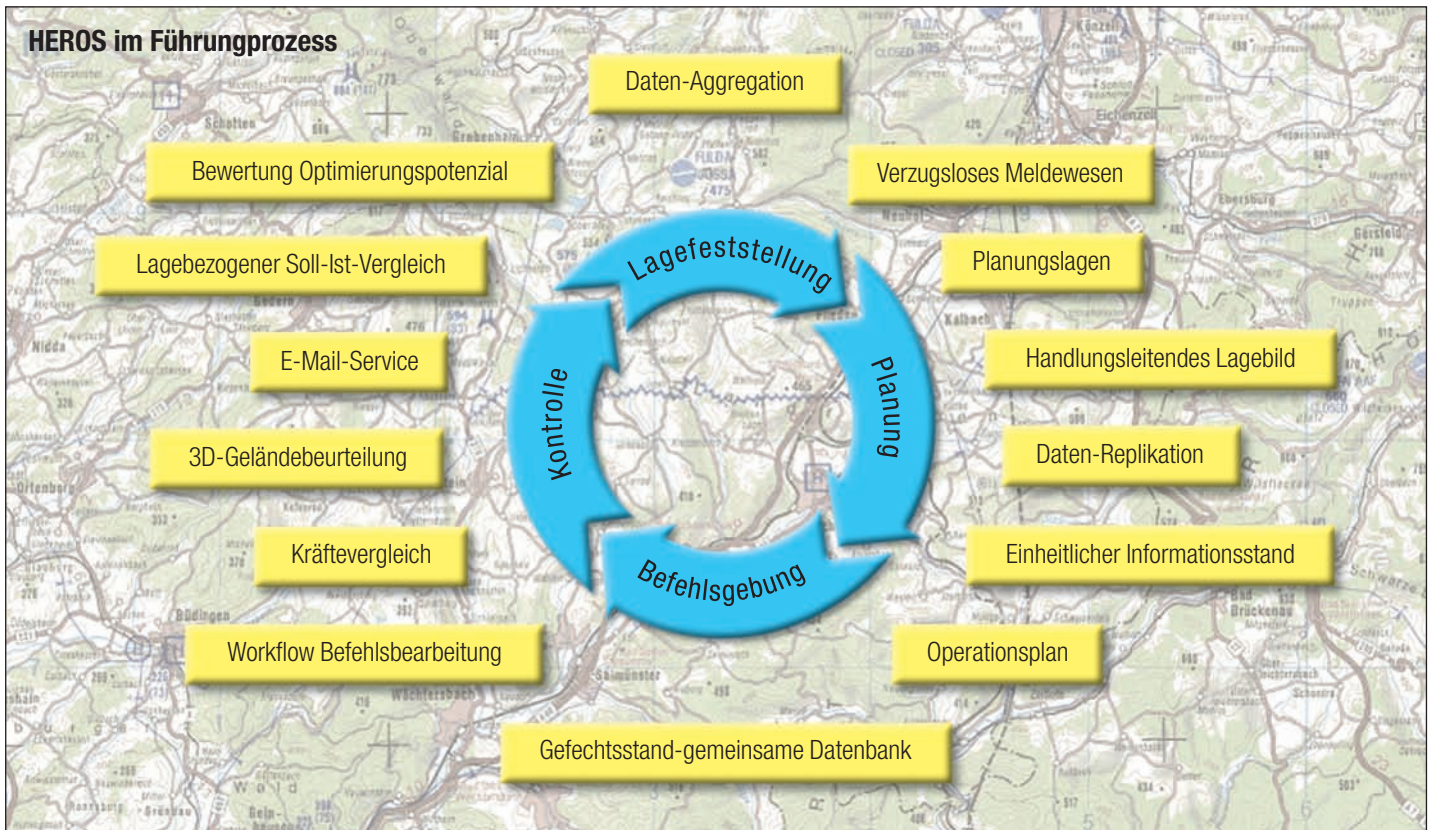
HEROS im Führungprozess

Daten-Aggregation

Bewertung Optimierungspotenzial

Verzugsloses Meldewesen

Lagebezogener Soll-Ist-Vergleich

Planungslagen

E-Mail-Service

Handlungsleitendes Lagebild

3D-Geländebeurteilung

Daten-Replikation

Kräftevergleich

Einheitlicher Informationsstand

Workflow Befehlsbearbeitung

Operationsplan

Gefechtsstand-gemeinsame Datenbank

Lagefeststellung

Planung

Befehlsgebung

Kontrolle